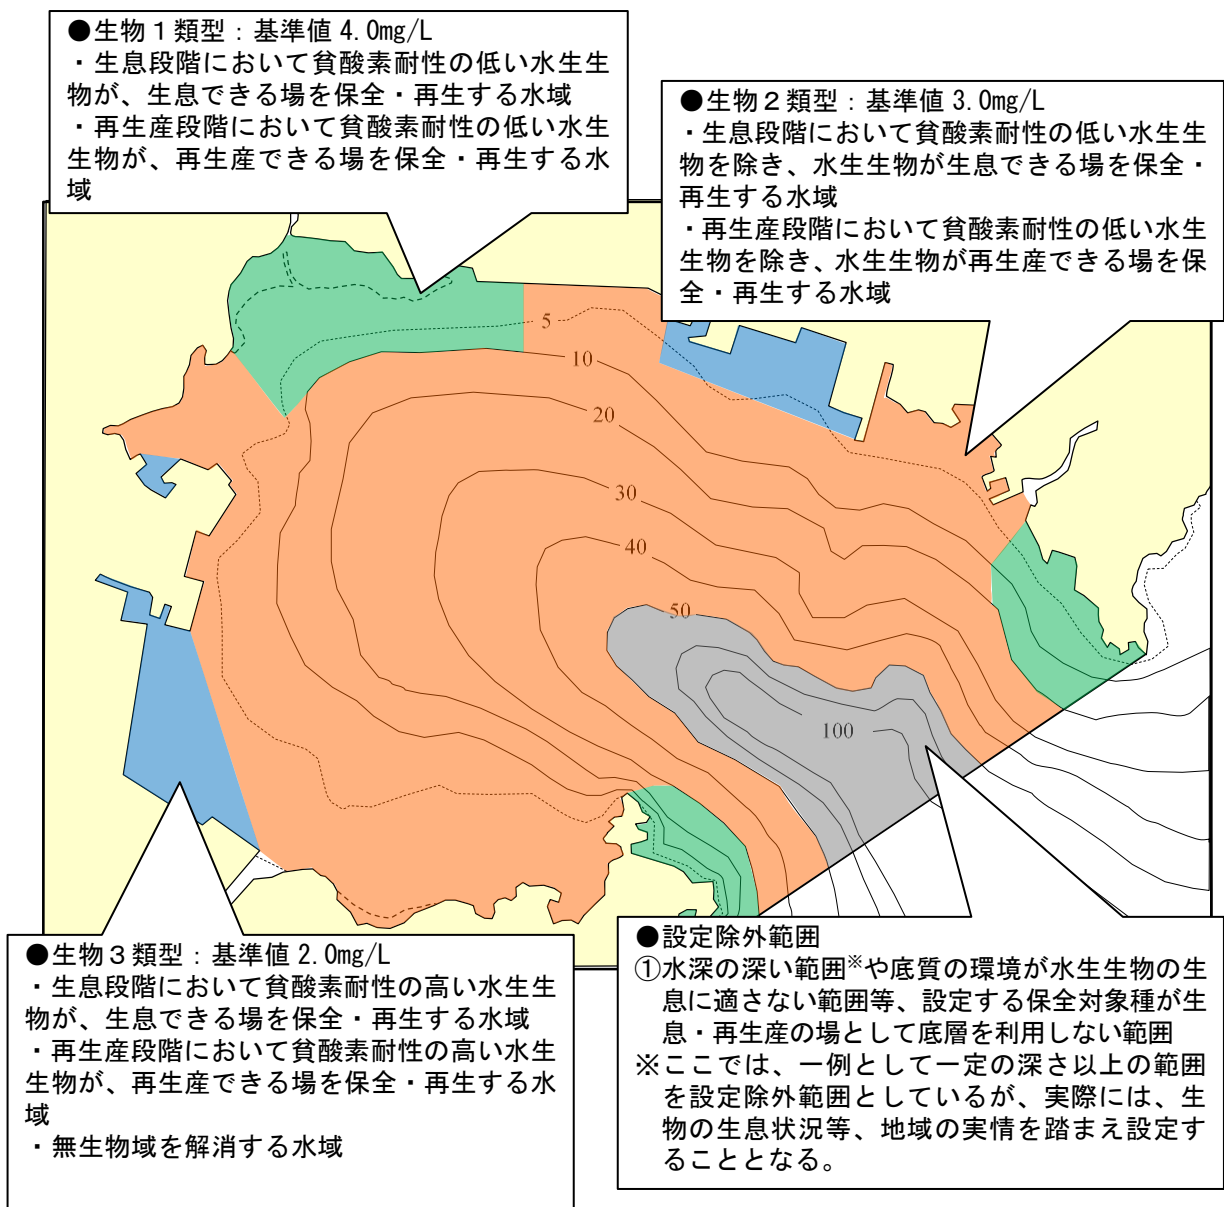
●生物１類型：基準値 4.0mg/L
・生息段階において貧酸素耐性の低い水生生物が、生息できる場を保全・再生する水域
・再生産段階において貧酸素耐性の低い水生生物が、再生産できる場を保全・再生する水域

●生物２類型：基準値 3.0mg/L
・生息段階において貧酸素耐性の低い水生生物を除き、水生生物が生息できる場を保全・再生する水域
・再生産段階において貧酸素耐性の低い水生生物を除き、水生生物が再生産できる場を保全・再生する水域

5
10
20
30
40
50
100

●生物３類型：基準値 2.0mg/L
・生息段階において貧酸素耐性の高い水生生物が、生息できる場を保全・再生する水域
・再生産段階において貧酸素耐性の高い水生生物が、再生産できる場を保全・再生する水域
・無生物域を解消する水域

●設定除外範囲
①水深の深い範囲※や底質の環境が水生生物の生息に適さない範囲等、設定する保全対象種が生息・再生産の場として底層を利用しない範囲
※ここでは、一例として一定の深さ以上の範囲を設定除外範囲としているが、実際には、生物の生息状況等、地域の実情を踏まえ設定することとなる。